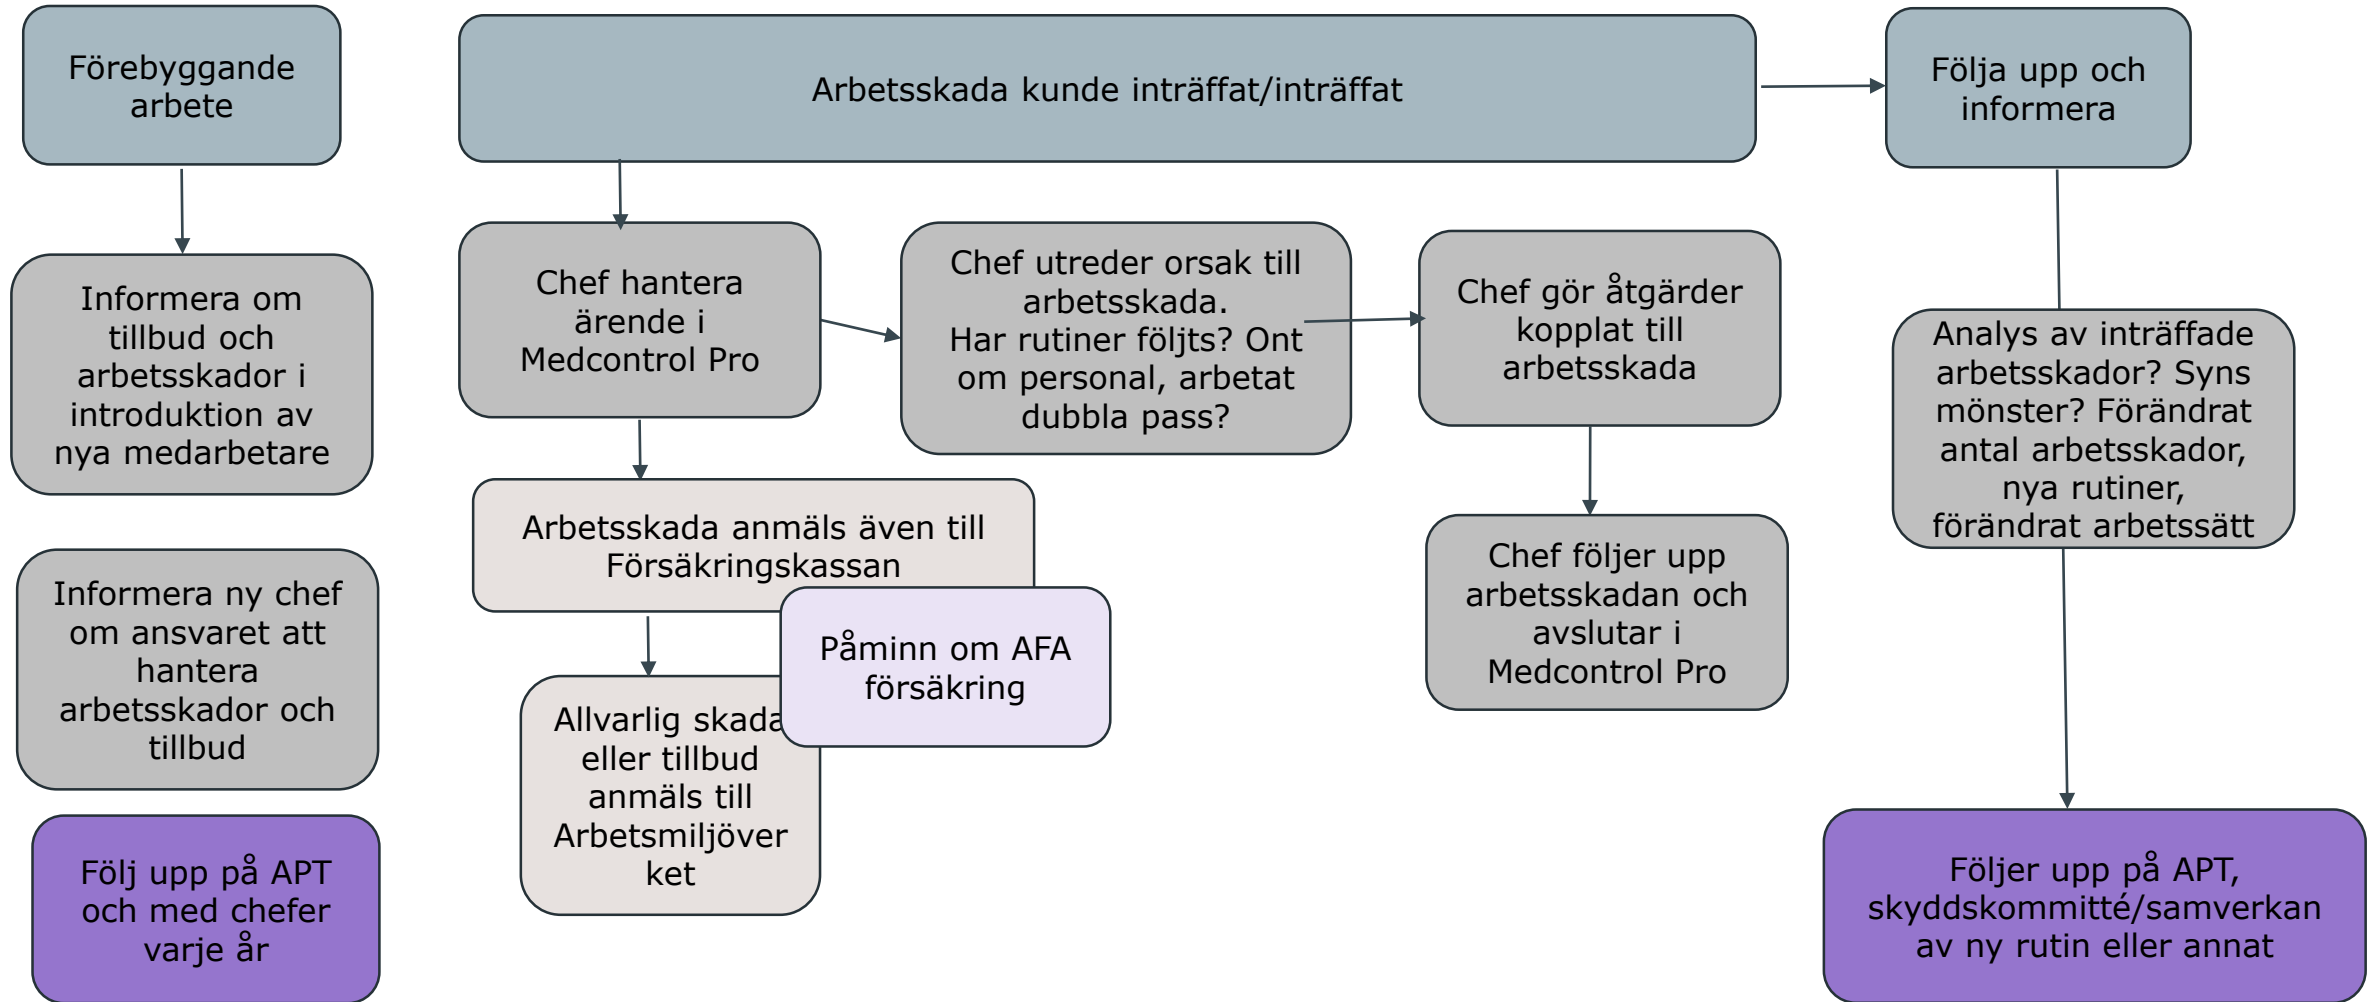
Förebyggande arbete

Informera om tillbud och arbetsskador i introduktion av nya medarbetare

Informera ny chef om ansvaret att hantera arbetsskador och tillbud

Följ upp på APT och med chefer varje år

Arbetsskada kunde inträffat/inträffat

Chef hantera ärende i Medcontrol Pro

Chef utreder orsak till arbetsskada. Har rutiner följts? Ont om personal, arbetat dubbla pass?

Chef gör åtgärder kopplat till arbetsskada

Arbetsskada anmäls även till Försäkringskassan

Påminn om AFA försäkring

Allvarlig skada eller tillbud anmäls till Arbetsmiljöverket

Chef följer upp arbetsskadan och avslutar i Medcontrol Pro

Följa upp och informera

Analys av inträffade arbetsskador? Syns mönster? Förändrat antal arbetsskador, nya rutiner, förändrat arbetssätt

Följer upp på APT, skyddskommitté/samverkan av ny rutin eller annat